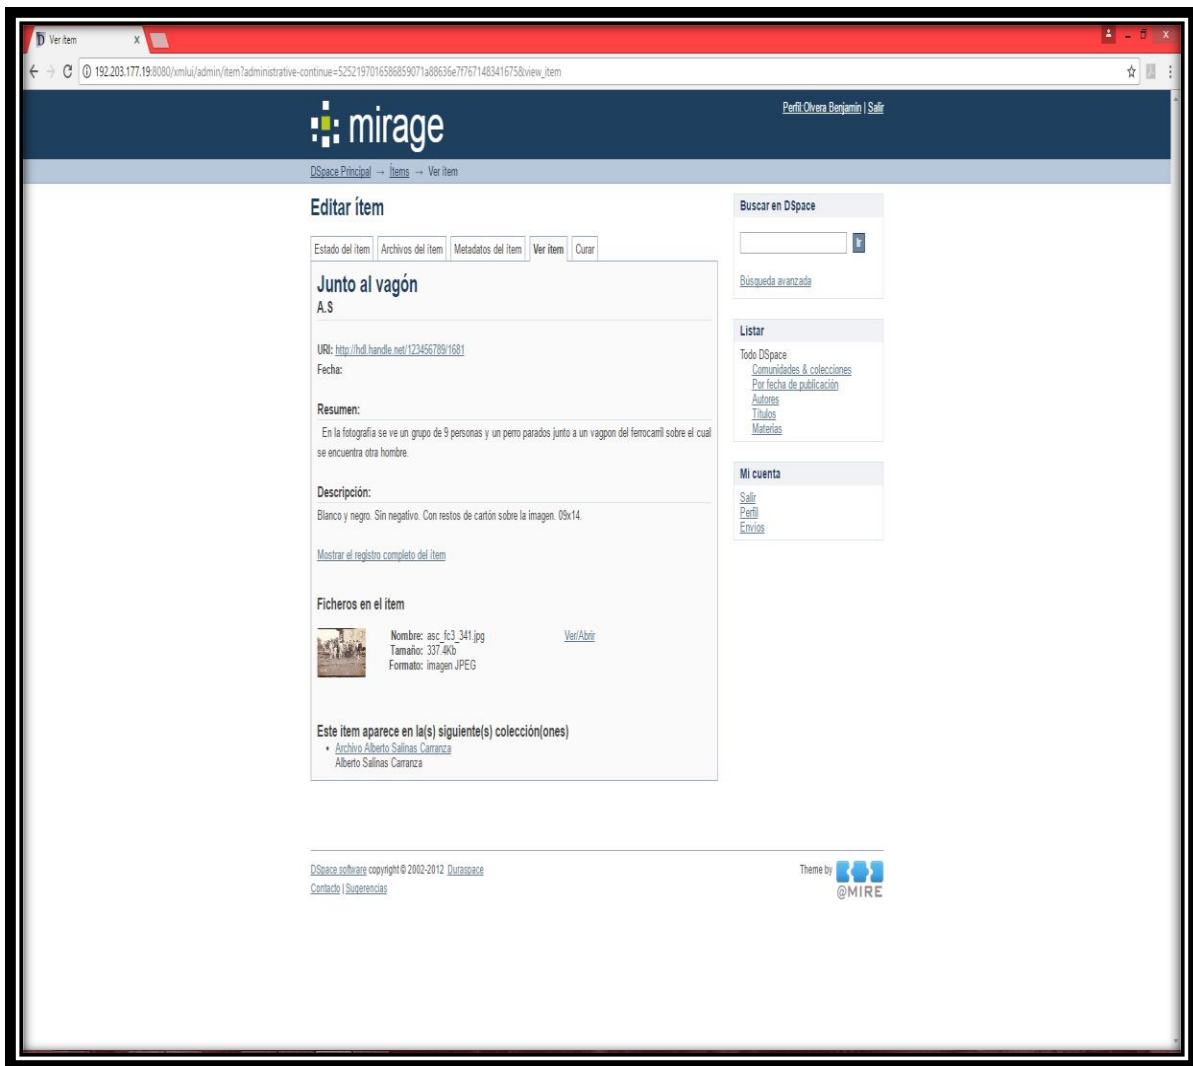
Ver ítem

192.203.177.19:8080/xmlui/admin/item?administrative-continue=525219701658685907 1a88636e7f7671483416758&view_item

mirage

Perfil:Olvera Benjamin | Salir

DSpace Principal → Ítems → Ver ítem

Editar ítem

Estado del ítem | Archivos del ítem | Metadatos del ítem | Ver ítem | Curar

Junto al vagón

A.S

URI: http://hdl.handle.net/123456789/1681

Fecha:

Resumen:

En la fotografía se ve un grupo de 9 personas y un perro parados junto a un vagon del ferrocarril sobre el cual se encuentra otra hombre.

Descripción:

Blanco y negro. Sin negativo. Con restos de cartón sobre la imagen. 09x14.

Mostrar el registro completo del ítem

Ficheros en el ítem

Nombre: asc_fc3_341.jpg
Tamaño: 337.4Kb
Formato: imagen JPEG

Ver/Abrir

Este ítem aparece en la(s) siguiente(s) colección(ones)

• Archivo Alberto Salinas Carranza
Alberto Salinas Carranza

Buscar en DSpace

Ir

Búsqueda avanzada

Listar

Todo DSpace
Comunidades & colecciones
Por fecha de publicación
Autores
Títulos
Materias

Mi cuenta

Salir
Perfil
Envíos

DSpace software copyright © 2002-2012 Duraspace
Contacto | Sugerencias

Theme by @MIRE